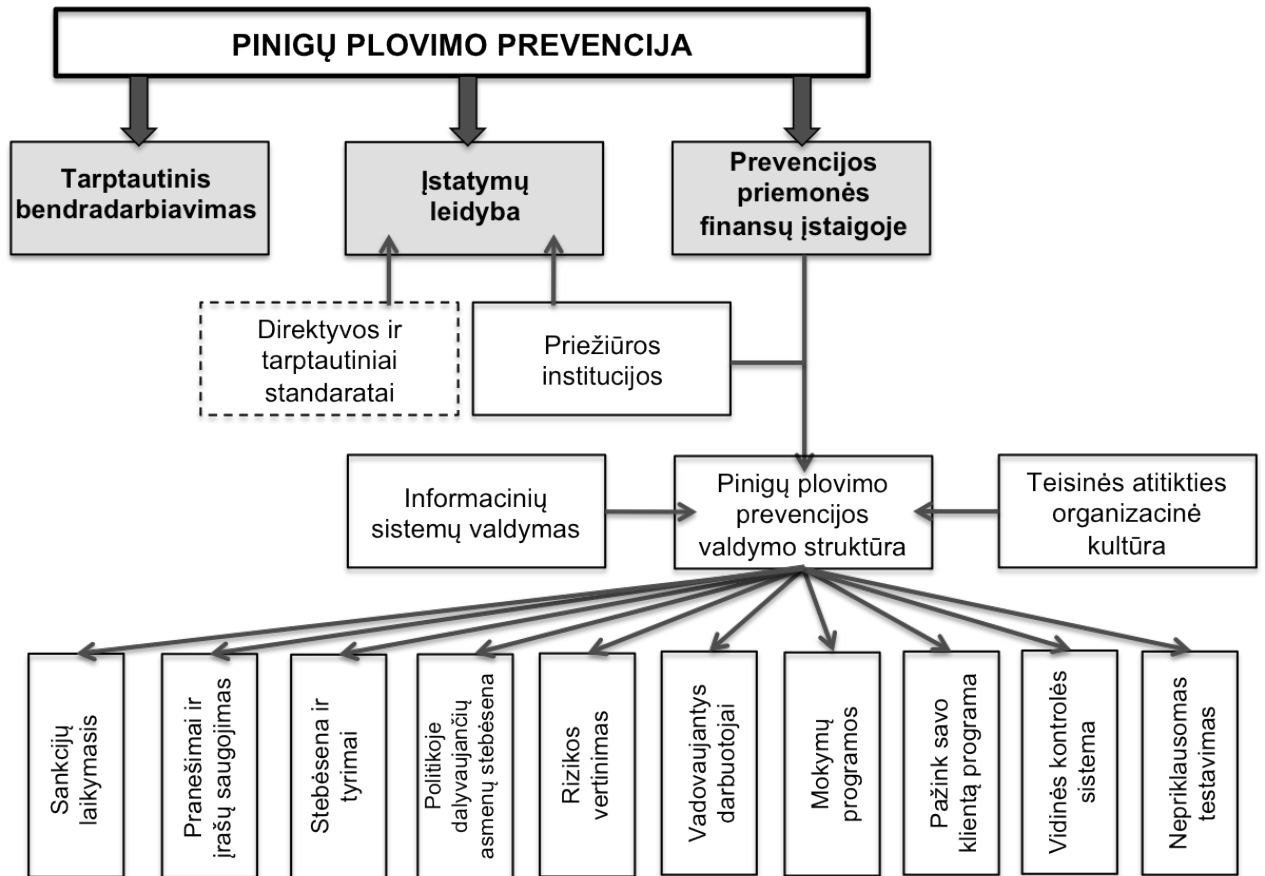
PINIGŲ PLOVIMO PREVENCIJA

Tarptautinis bendradarbiavimas

Įstatymų leidyba

Prevencijos priemonės finansų įstaigoje

Direktyvos ir tarptautiniai standaratai

Priežiūros institucijos

Informacinių sistemų valdymas

Pinigų plovimo prevencijos valdymo struktūra

Teisinės atitikties organizacinė kultūra

Sankcijų laikymasis

Pranešimai ir įrašų saugojimas

Stebėsena ir tyrimai

Politikoje dalyvaujančių asmenų stebėsena

Rizikos vertinimas

Vadovaujantys darbuotojai

Mokymų programos

Pažink savo klientą programa

Vidinės kontrolės sistema

Nepriklausomas testavimas